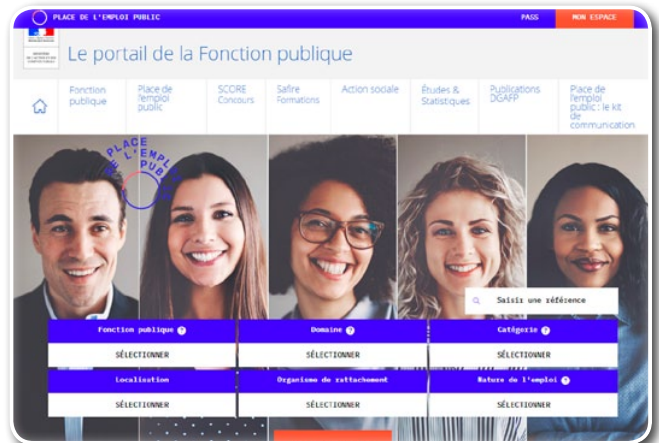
PLACE DE L'EMPLOI PUBLIC

PASS

MON ESPACE

Le portail de la Fonction publique

Fonction publique

Place de l'emploi public

SCORE Concours

Safire Formations

Action sociale

Études & Statistiques

Publications DGAFP

Place de l'emploi public : le kit de communication

PLACE DE L'EMPLOI PUBLIC

Saisir une référence

Fonction publique

SÉLECTIONNER

Domaine

SÉLECTIONNER

Catégorie

SÉLECTIONNER

Localisation

SÉLECTIONNER

Organisme de rattachement

SÉLECTIONNER

Nature de l'emploi

SÉLECTIONNER